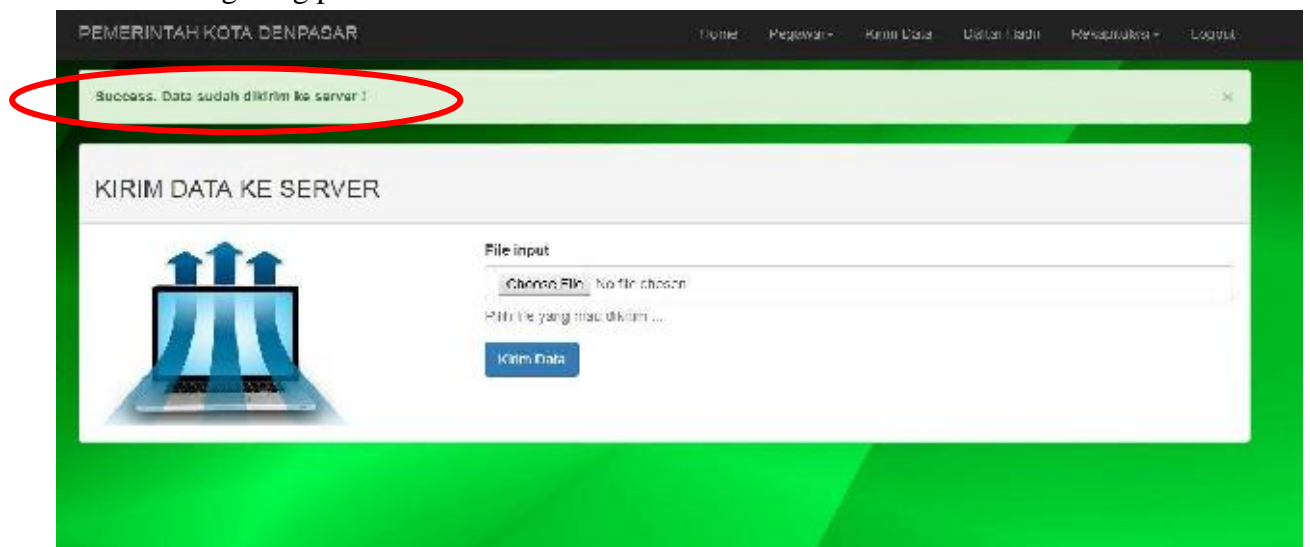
PEMERINTAH KOTA DENPASAR

Home Pegawai Kirim Data Daftar Hadir Rekapitulasi Logout

Success. Data sudah dikirim ke server !

×

KIRIM DATA KE SERVER

File input

Choose File No file chosen

Pilih file yang mau dikirim ...

Kirim Data